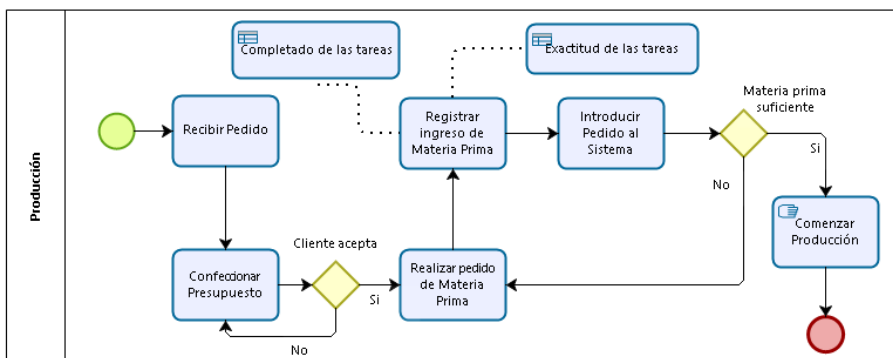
Producción

Completado de las tareas

Exactitud de las tareas

Recibir Pedido

Registrar ingreso de Materia Prima

Introducir Pedido al Sistema

Materia prima suficiente

Si

No

Comenzar Producción

Cliente acepta

Confeccionar Presupuesto

Si

No

Realizar pedido de Materia Prima